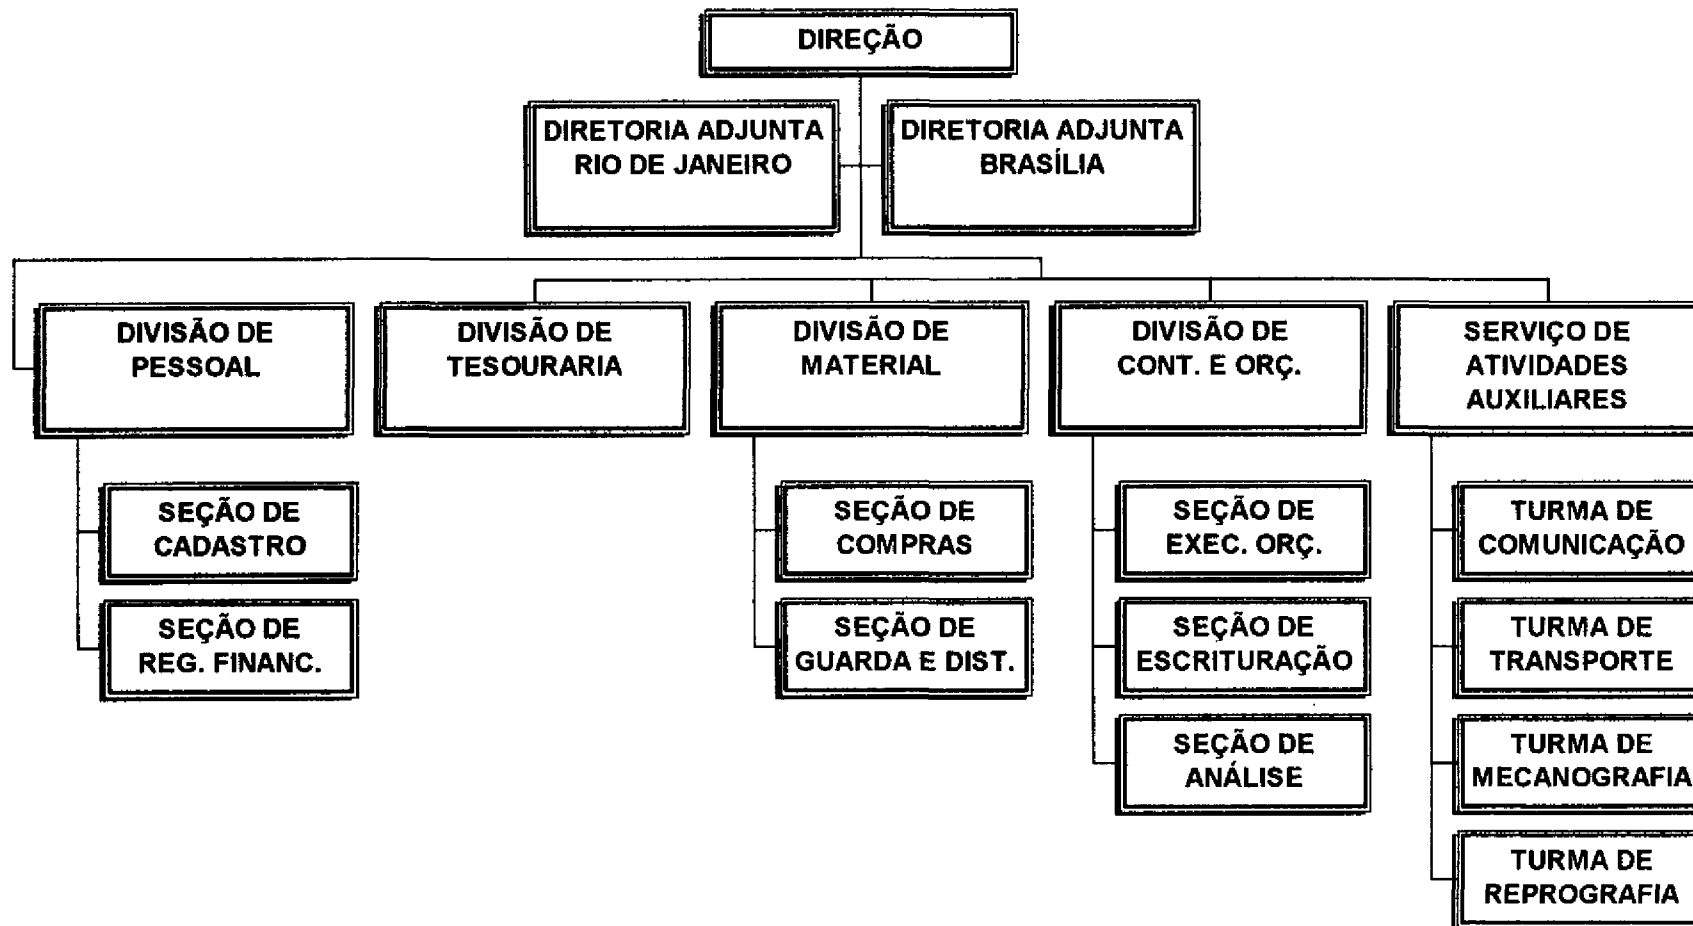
DIREÇÃO

DIRETORIA ADJUNTA RIO DE JANEIRO

DIRETORIA ADJUNTA BRASÍLIA

DIVISÃO DE PESSOAL

SEÇÃO DE CADASTRO

SEÇÃO DE REG. FINANC.

DIVISÃO DE TESOURARIA

DIVISÃO DE MATERIAL

SEÇÃO DE COMPRAS

SEÇÃO DE GUARDA E DIST.

DIVISÃO DE CONT. E ORÇ.

SEÇÃO DE EXEC. ORÇ.

SEÇÃO DE ESCRITURAÇÃO

SEÇÃO DE ANÁLISE

SERVIÇO DE ATIVIDADES AUXILIARES

TURMA DE COMUNICAÇÃO

TURMA DE TRANSPORTE

TURMA DE MECANOGRAFIA

TURMA DE REPROGRAFIA